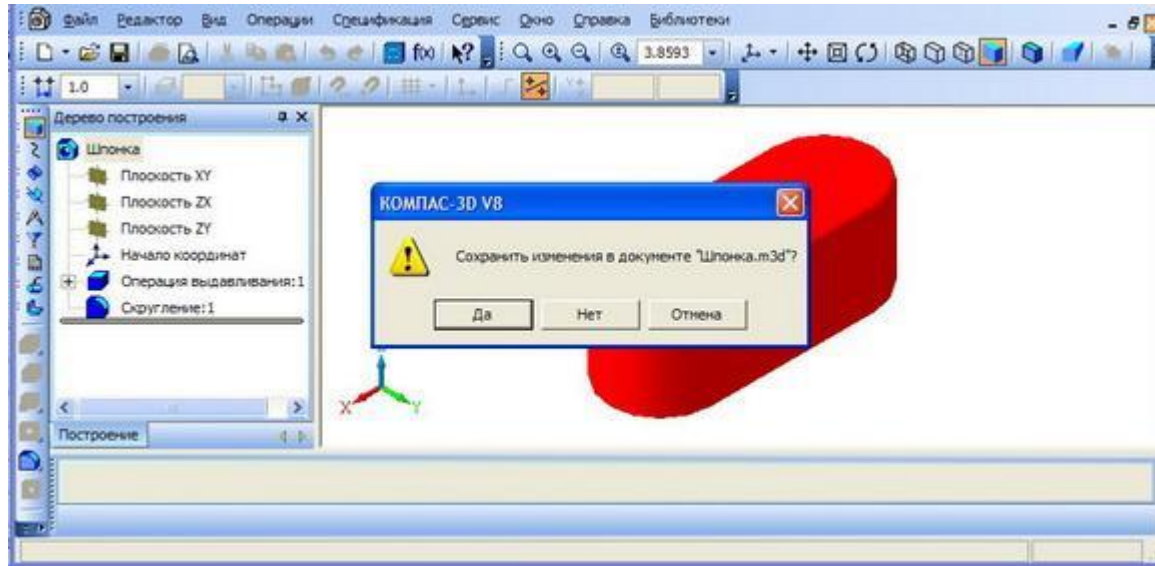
Файл Редактор Вид Операции Спецификация Сервис Окно Справка Библиотеки

3.8593

1.0

Дерево построения

Шпонка

Плоскость XY

Плоскость ZX

Плоскость ZY

Начало координат

Операция выдавливания:1

Скругление:1

Построение

КОМПАС-3D V8

Сохранить изменения в документе "Шпонка.m3d"?

Да

Нет

Отмена

X

Y